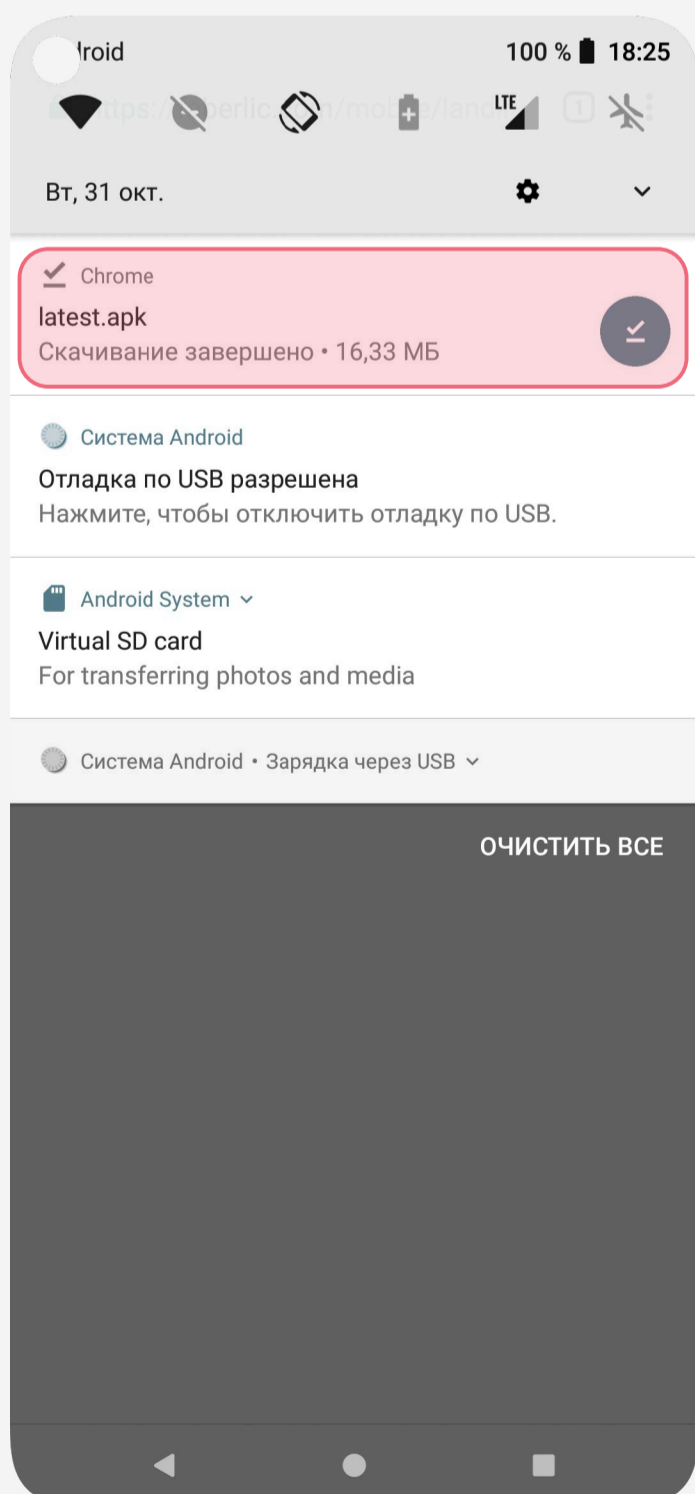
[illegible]droid 100 % 18:25

https://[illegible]erlic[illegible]n/mobile/landi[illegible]

LTE

1

Вт, 31 окт.

Chrome
latest.apk
Скачивание завершено • 16,33 МБ

Система Android
Отладка по USB разрешена
Нажмите, чтобы отключить отладку по USB.

Android System
Virtual SD card
For transferring photos and media

Система Android • Зарядка через USB

ОЧИСТИТЬ ВСЕ